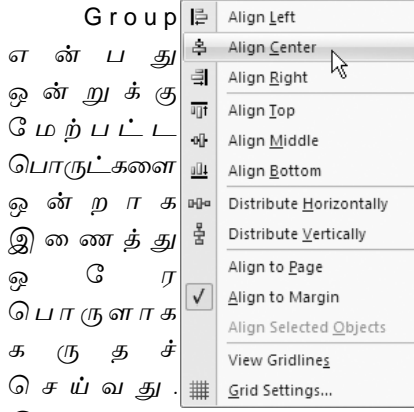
Group என்பது ஒன்றுக்கு மேற்பட்ட பொருட்களை ஒன்றாக இணைத்து ஒரே பொருளாக கருதச் செய்வது.

Align Left
Align Center
Align Right
Align Top
Align Middle
Align Bottom
Distribute Horizontally
Distribute Vertically
Align to Page
Align to Margin
Align Selected Objects
View Gridlines
Grid Settings...